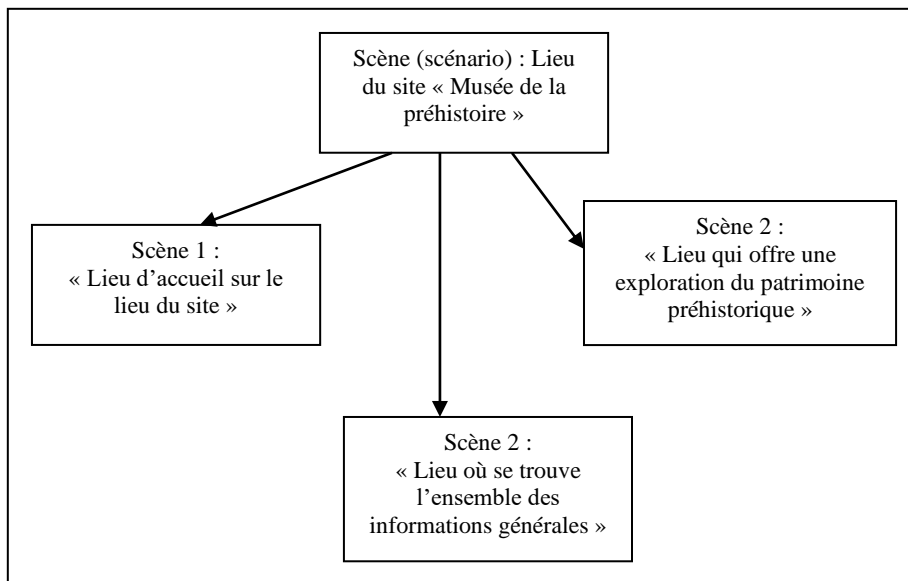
Scène (scénario) : Lieu du site « Musée de la préhistoire »

Scène 1 :
« Lieu d'accueil sur le lieu du site »

Scène 2 :
« Lieu qui offre une exploration du patrimoine préhistorique »

Scène 2 :
« Lieu où se trouve l'ensemble des informations générales »